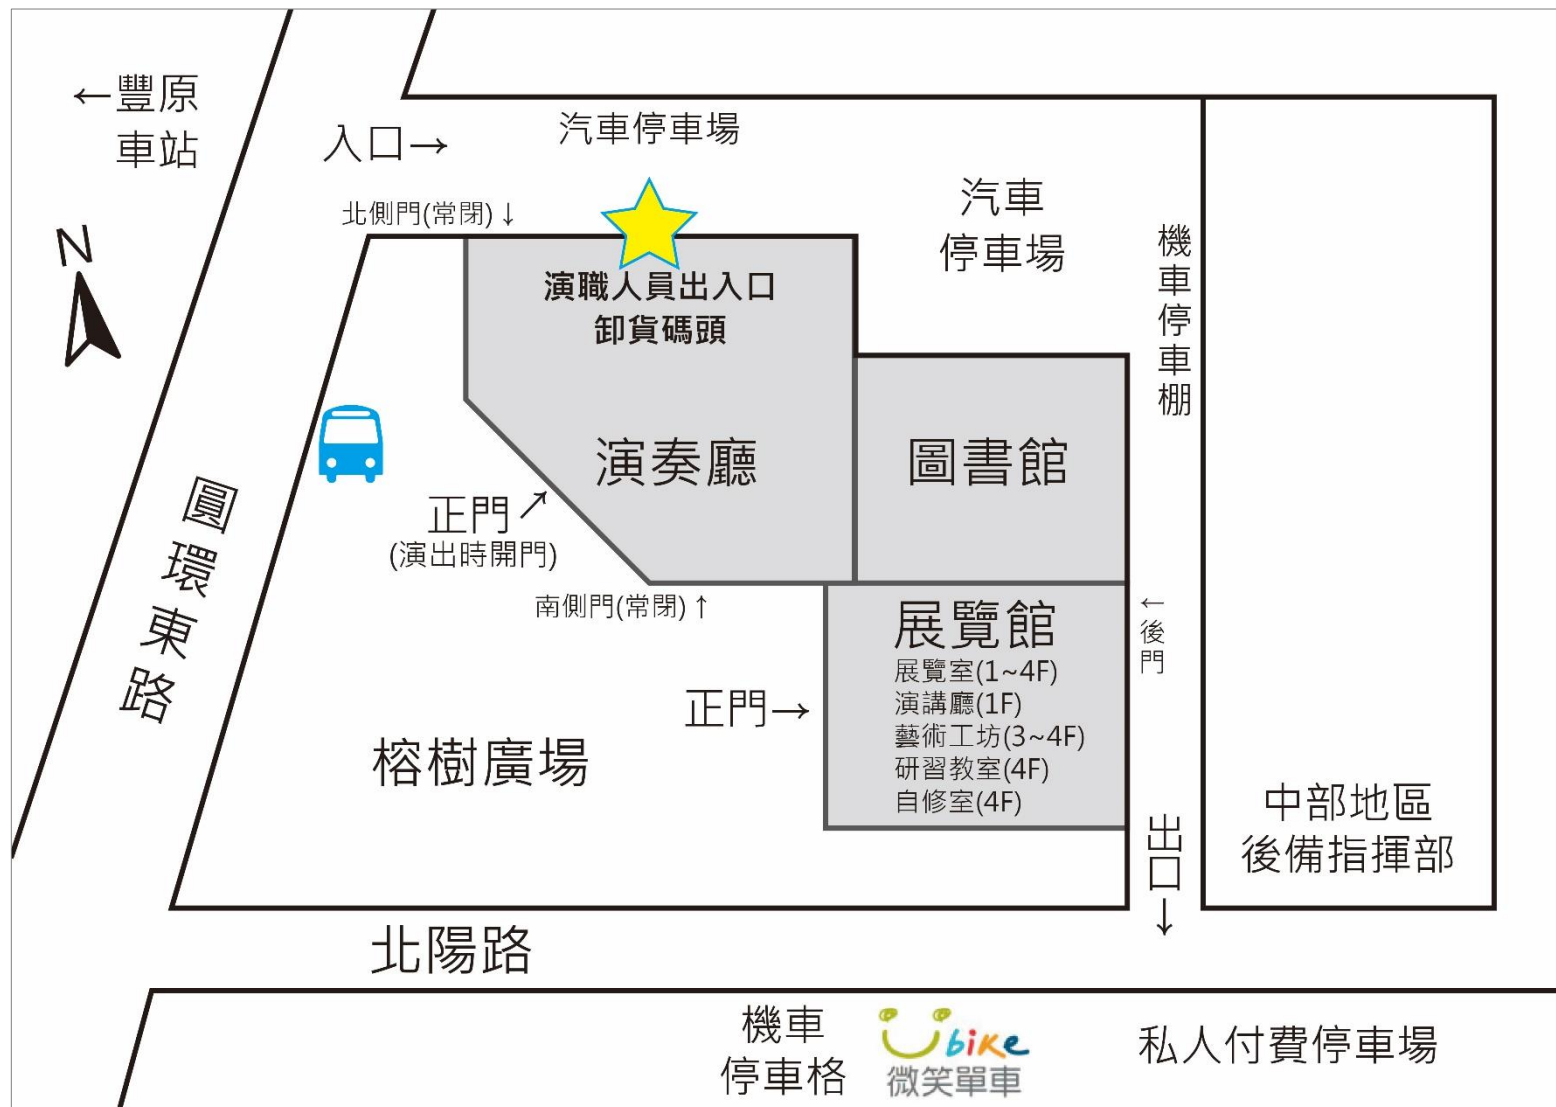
←豐原
車站

入口→

汽車停車場

北側門(常閉)↓

N

演職人員出入口
卸貨碼頭

汽車
停車場

機車停車棚

演奏廳

圖書館

圓環東路

正門↗
(演出時開門)

南側門(常閉)↑

展覽館
展覽室(1~4F)
演講廳(1F)
藝術工坊(3~4F)
研習教室(4F)
自修室(4F)

←後門

正門→

榕樹廣場

出口↓

中部地區
後備指揮部

北陽路

機車
停車格

Ubike
微笑單車

私人付費停車場